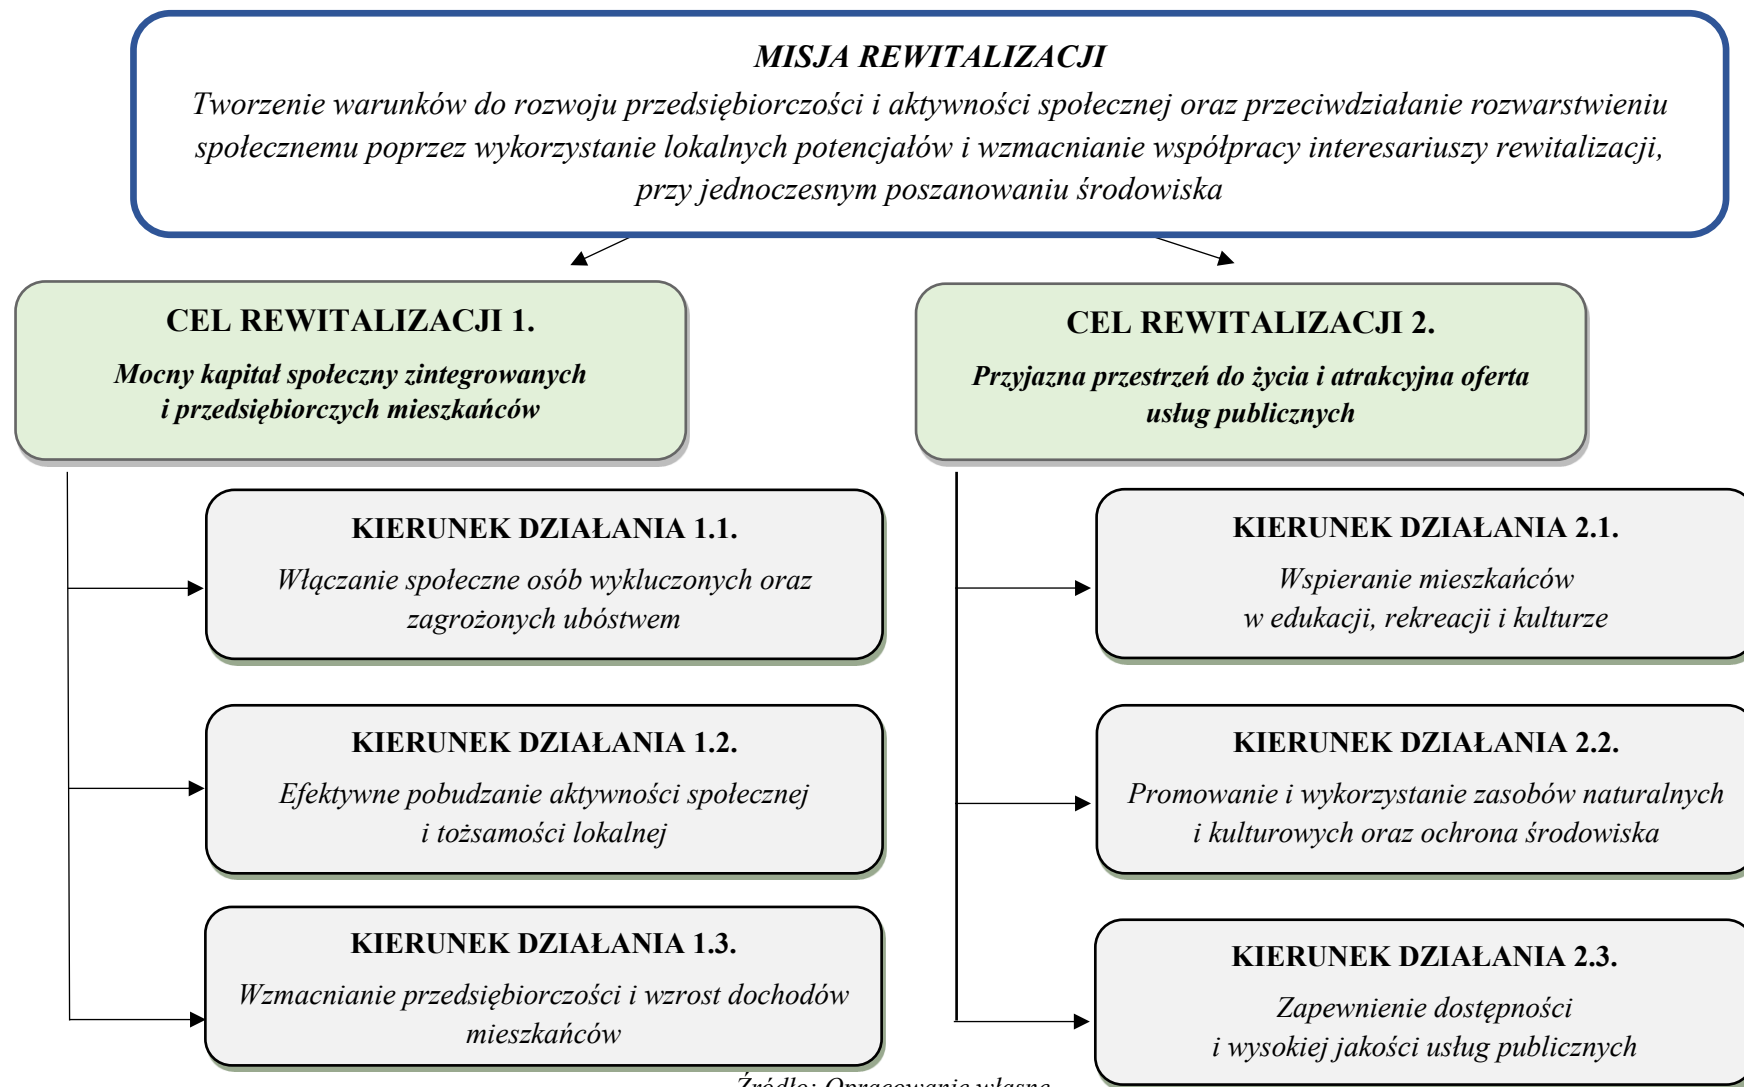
MISJA REWITALIZACJI
Tworzenie warunków do rozwoju przedsiębiorczości i aktywności społecznej oraz przeciwdziałanie rozwarstwieniu społecznemu poprzez wykorzystanie lokalnych potencjałów i wzmacnianie współpracy interesariuszy rewitalizacji, przy jednoczesnym poszanowaniu środowiska

CEL REWITALIZACJI 1.
Mocny kapitał społeczny zintegrowanych i przedsiębiorczych mieszkańców

KIERUNEK DZIAŁANIA 1.1.
Włączanie społeczne osób wykluczonych oraz zagrożonych ubóstwem

KIERUNEK DZIAŁANIA 1.2.
Efektywne pobudzanie aktywności społecznej i tożsamości lokalnej

KIERUNEK DZIAŁANIA 1.3.
Wzmacnianie przedsiębiorczości i wzrost dochodów mieszkańców

CEL REWITALIZACJI 2.
Przyjazna przestrzeń do życia i atrakcyjna oferta usług publicznych

KIERUNEK DZIAŁANIA 2.1.
Wspieranie mieszkańców w edukacji, rekreacji i kulturze

KIERUNEK DZIAŁANIA 2.2.
Promowanie i wykorzystanie zasobów naturalnych i kulturowych oraz ochrona środowiska

KIERUNEK DZIAŁANIA 2.3.
Zapewnienie dostępności i wysokiej jakości usług publicznych

Źródło: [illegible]